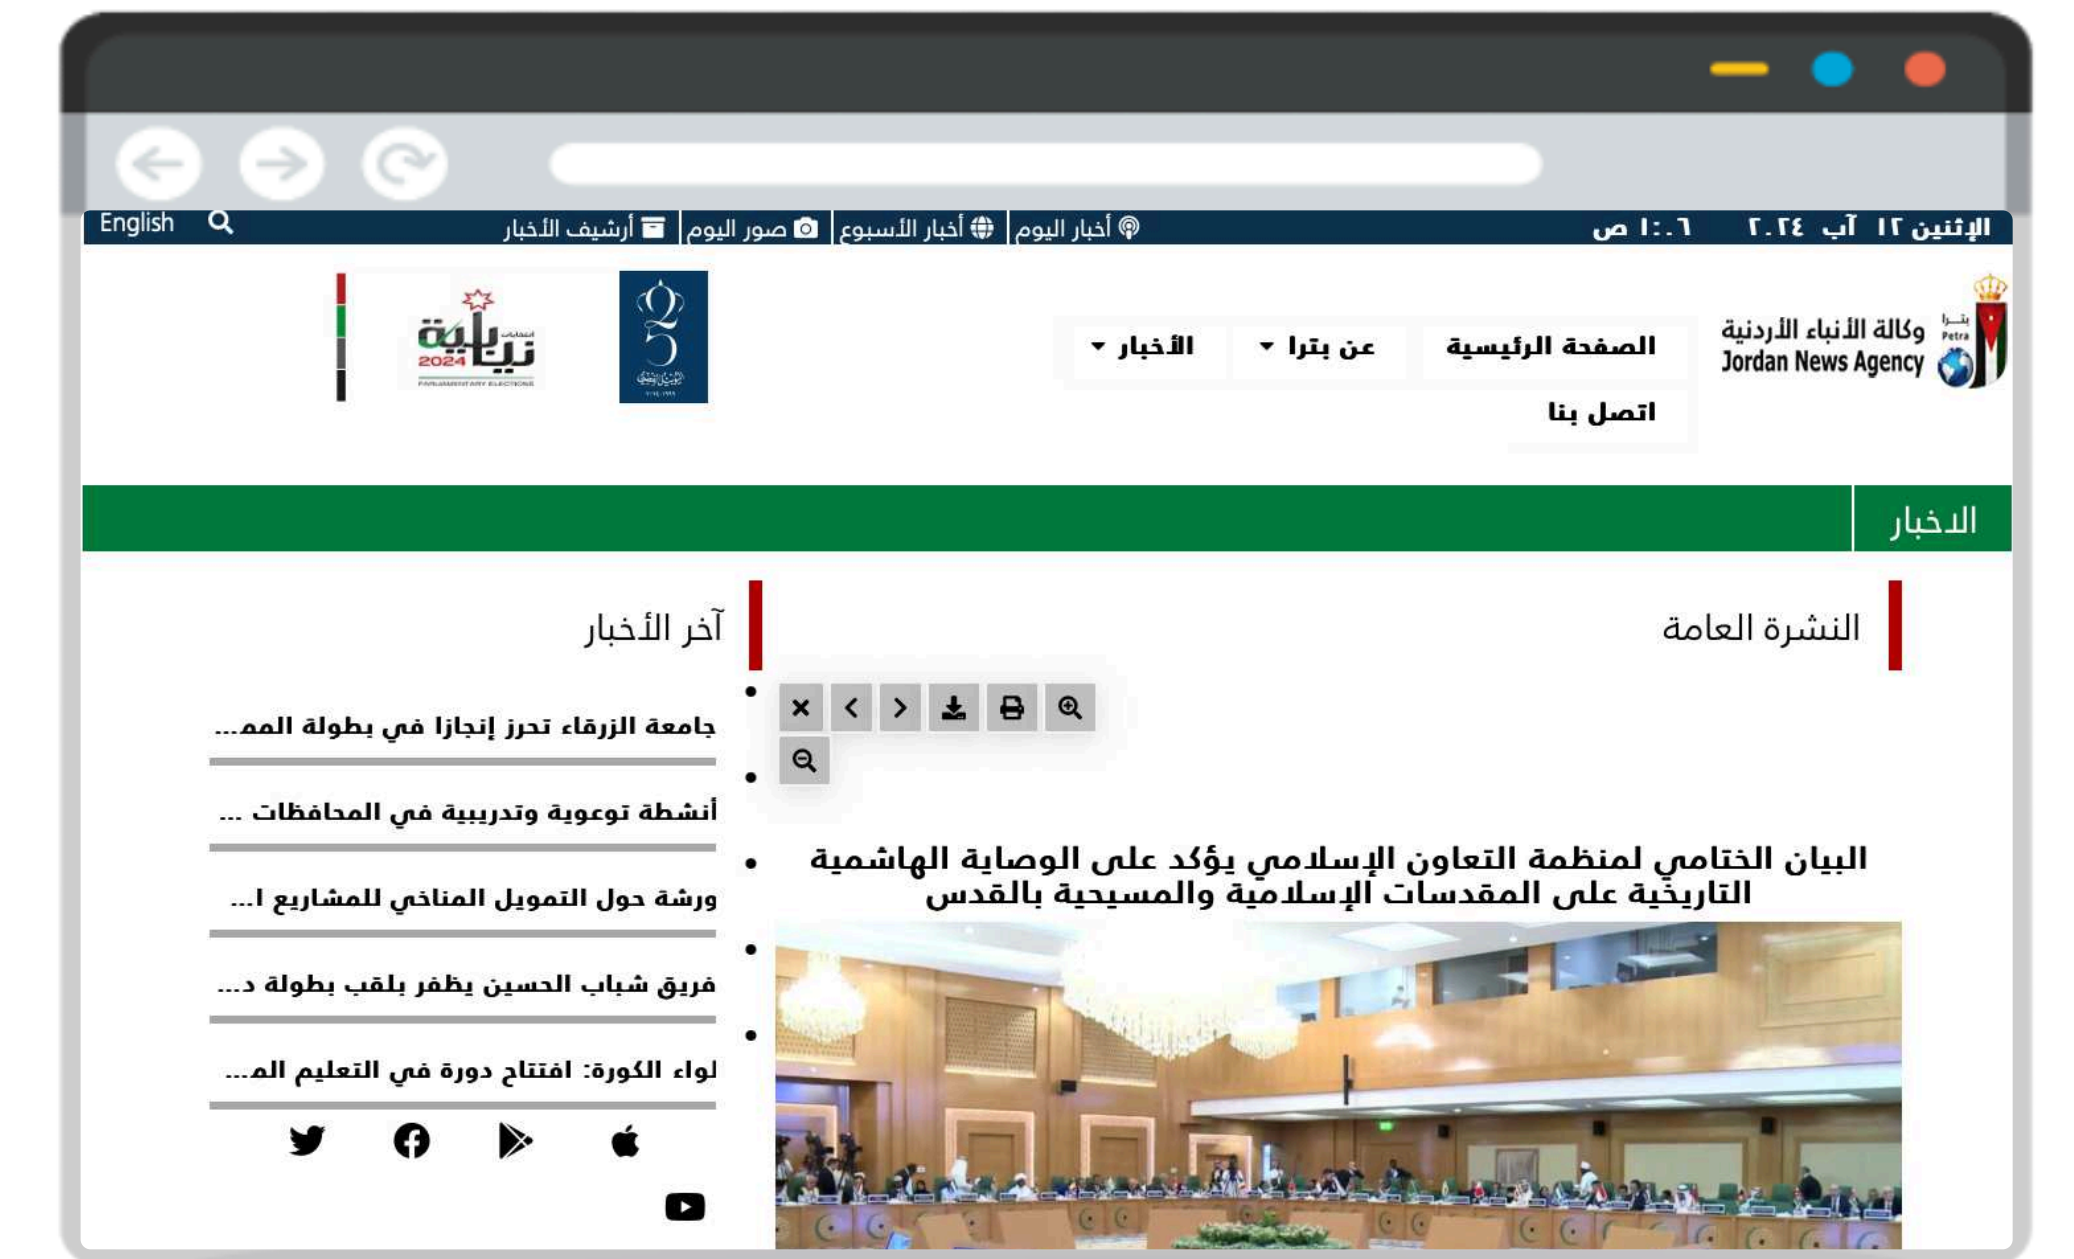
الإثنين ١٢ آب ٢٠٢٤ ١٠:٠٦ ص

أخبار اليوم أخبار الأسبوع صور اليوم أرشيف الأخبار English

وكالة الأنباء الأردنية
Jordan News Agency
بترا
Petra

الصفحة الرئيسية عن بترا الأخبار
اتصل بنا

انتخابات نيابية 2024
PARLIAMENTARY ELECTIONS

الاخبار

النشرة العامة

آخر الأخبار

جامعة الزرقاء تحرز إنجازا في بطولة المم...

أنشطة توعوية وتدريبية في المحافظات ...

ورشة حول التمويل المناخي للمشاريع ا...

فريق شباب الحسين يظفر بلقب بطولة د...

لواء الكورة: افتتاح دورة في التعليم الم...

البيان الختامي لمنظمة التعاون الإسلامي يؤكد على الوصاية الهاشمية التاريخية على المقدسات الإسلامية والمسيحية بالقدس